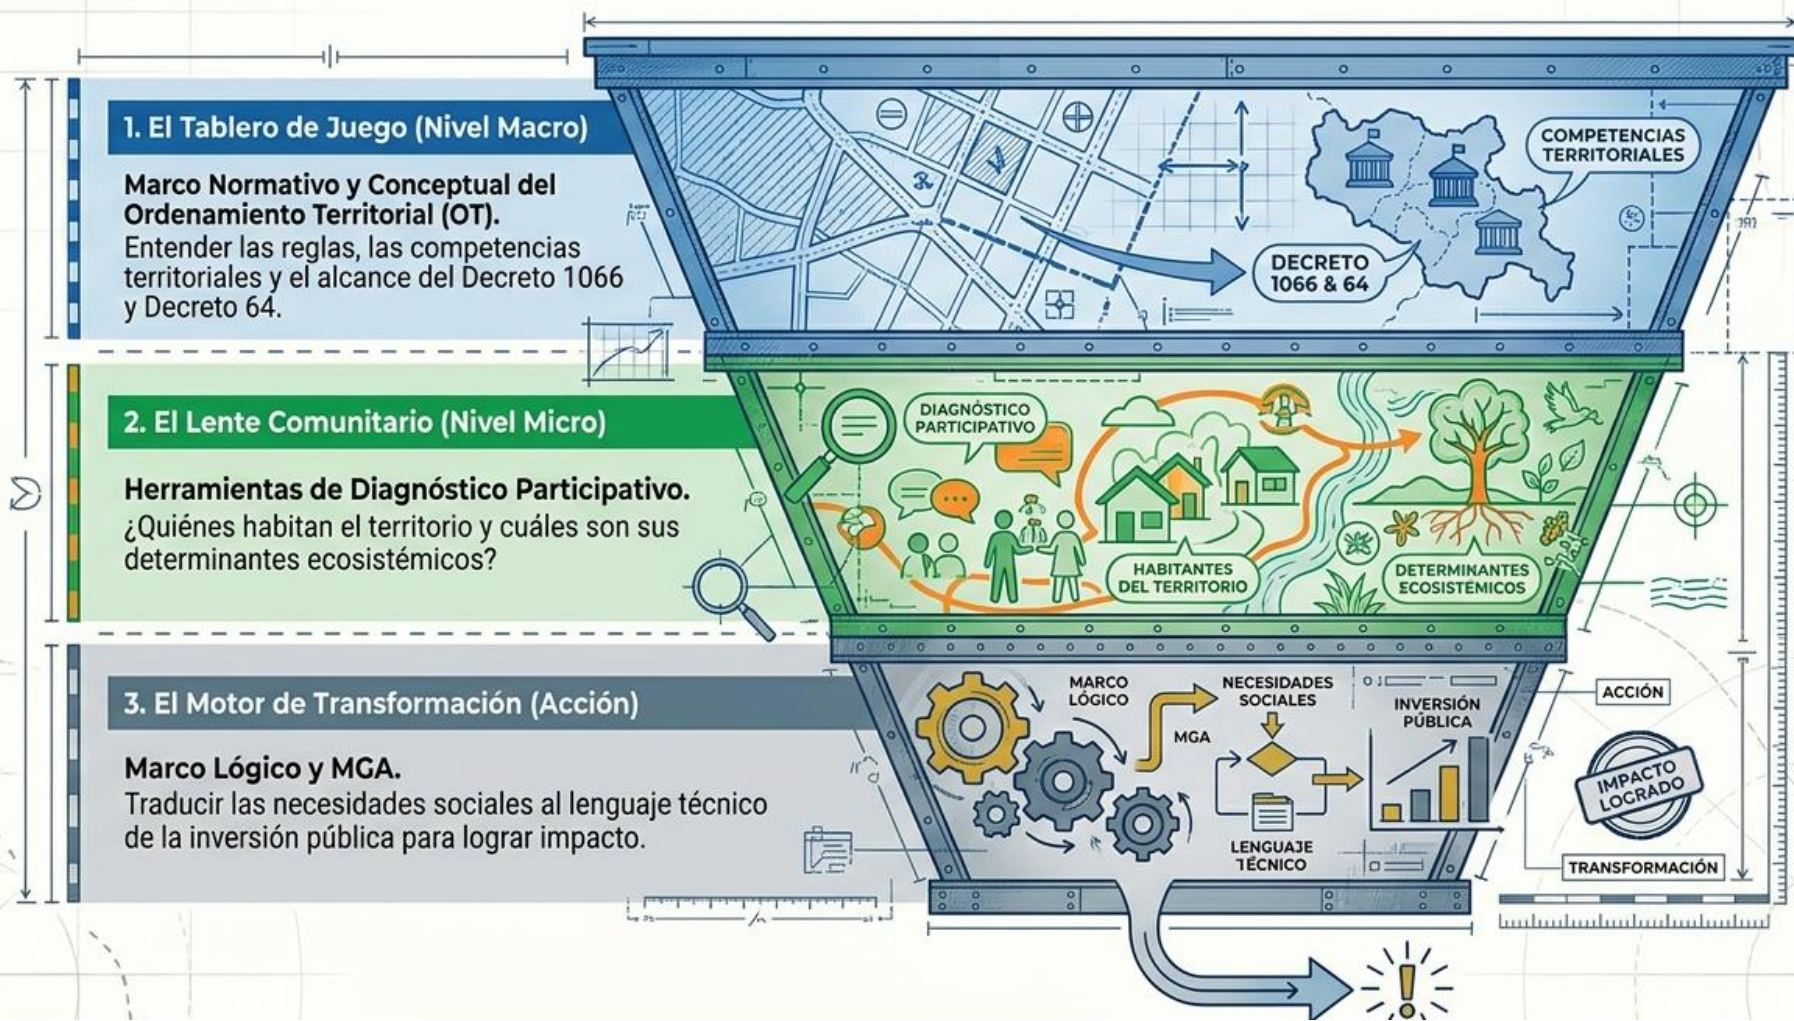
1. El Tablero de Juego (Nivel Macro)

Marco Normativo y Conceptual del Ordenamiento Territorial (OT).
Entender las reglas, las competencias territoriales y el alcance del Decreto 1066 y Decreto 64.

COMPETENCIAS TERRITORIALES

DECRETO 1066 & 64

2. El Lente Comunitario (Nivel Micro)

Herramientas de Diagnóstico Participativo.
¿Quiénes habitan el territorio y cuáles son sus determinantes ecosistémicos?

DIAGNÓSTICO PARTICIPATIVO

HABITANTES DEL TERRITORIO

DETERMINANTES ECOSISTÉMICOS

3. El Motor de Transformación (Acción)

Marco Lógico y MGA.
Traducir las necesidades sociales al lenguaje técnico de la inversión pública para lograr impacto.

MARCO LÓGICO

MGA

NECESIDADES SOCIALES

LENGUAJE TÉCNICO

INVERSIÓN PÚBLICA

ACCIÓN

IMPACTO LOGRADO

TRANSFORMACIÓN